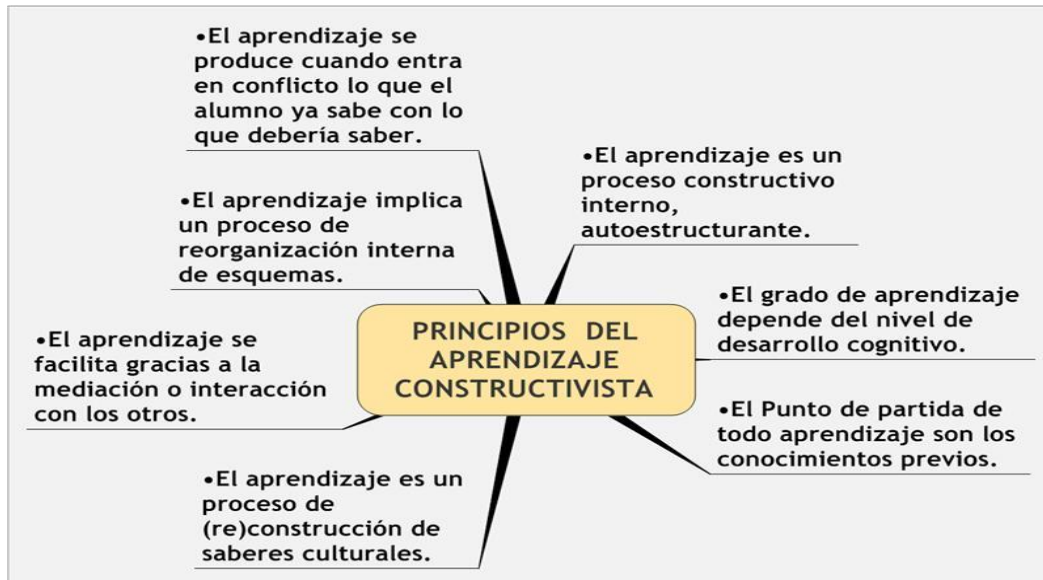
PRINCIPIOS DEL APRENDIZAJE CONSTRUCTIVISTA

•El aprendizaje se produce cuando entra en conflicto lo que el alumno ya sabe con lo que debería saber.

•El aprendizaje es un proceso constructivo interno, autoestructurante.

•El aprendizaje implica un proceso de reorganización interna de esquemas.

•El grado de aprendizaje depende del nivel de desarrollo cognitivo.

•El aprendizaje se facilita gracias a la mediación o interacción con los otros.

•El Punto de partida de todo aprendizaje son los conocimientos previos.

•El aprendizaje es un proceso de (re)construcción de saberes culturales.